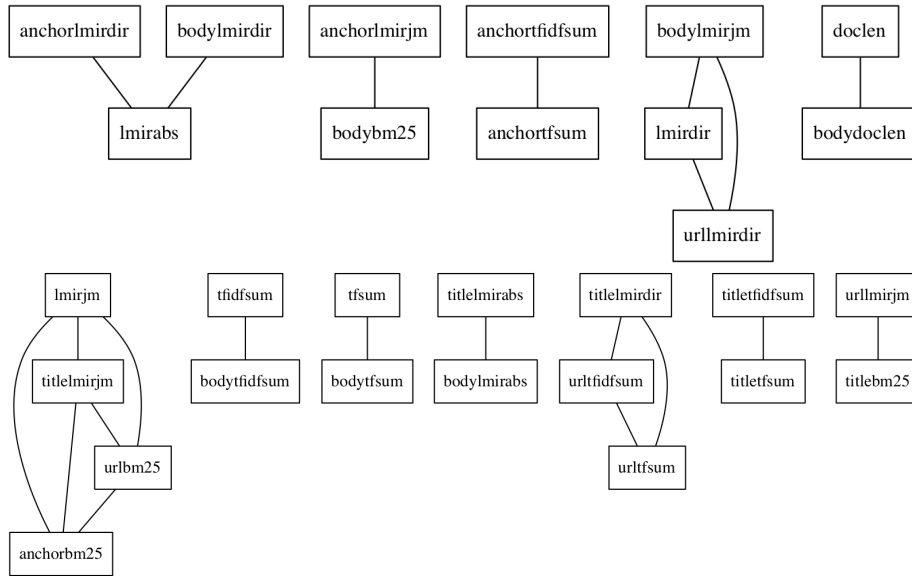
anchorlmirdir
bodylmirdir
lmirabs

anchorlmirjm
bodybm25

anchortfidfsum
anchortfsum

bodylmirjm
lmirdir
urllmirdir

doclen
bodydoclen

lmirjm
titlelmirjm
urlbm25
anchorbm25

tfidfsum
bodytfidfsum

tfsum
bodytfsum

titlelmirabs
bodylmirabs

titlelmirdir
urltfidfsum
urltfsum

titletfidfsum
titletfsum

urllmirjm
titlebm25